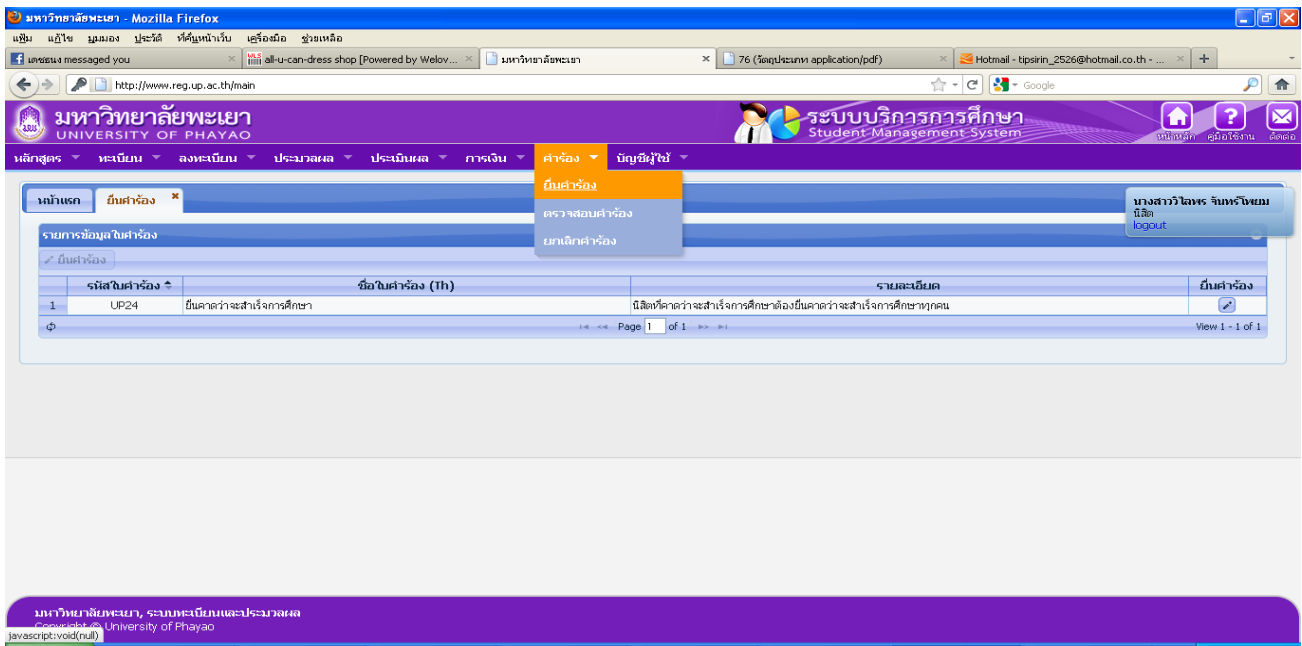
มหาวิทยาลัยพะเยา - Mozilla Firefox

แฟ้ม แก้ไข มุมมอง ประวัติ ที่คั่นหน้าเว็บ เครื่องมือ ช่วยเหลือ

เดชธนง messaged you | all-u-can-dress shop [Powered by Welov... | มหาวิทยาลัยพะเยา | 76 (วัตถุประเภท application/pdf) | Hotmail - tipsirin_2526@hotmail.co.th - ... | +

http://www.reg.up.ac.th/main

Google

มหาวิทยาลัยพะเยา
UNIVERSITY OF PHAYAO

ระบบบริการการศึกษา
Student Management System

หน้าหลัก คู่มือใช้งาน ติดต่อ

หลักสูตร ทะเบียน ลงทะเบียน ประมวลผล ประเมินผล การเงิน คำร้อง บัญชีผู้ใช้

ยื่นคำร้อง
ตรวจสอบคำร้อง
ยกเลิกคำร้อง

หน้าแรก | ยื่นคำร้อง

นางสาววิไลพร จันทร์โพยม
นิสิต
logout

รายการข้อมูลใบคำร้อง

ยื่นคำร้อง

| | รหัสใบคำร้อง | ชื่อใบคำร้อง (Th) | รายละเอียด | ยื่นคำร้อง |
|---|---|---|---|---|
| 1 | UP24 | ยื่นคาดว่าจะสำเร็จการศึกษา | นิสิตที่คาดว่าจะสำเร็จการศึกษาต้องยื่นคาดว่าจะสำเร็จการศึกษาทุกคน | |

Page 1 of 1

View 1 - 1 of 1

มหาวิทยาลัยพะเยา, ระบบทะเบียนและประมวลผล
Copyright © University of Phayao

javascript:void(null)